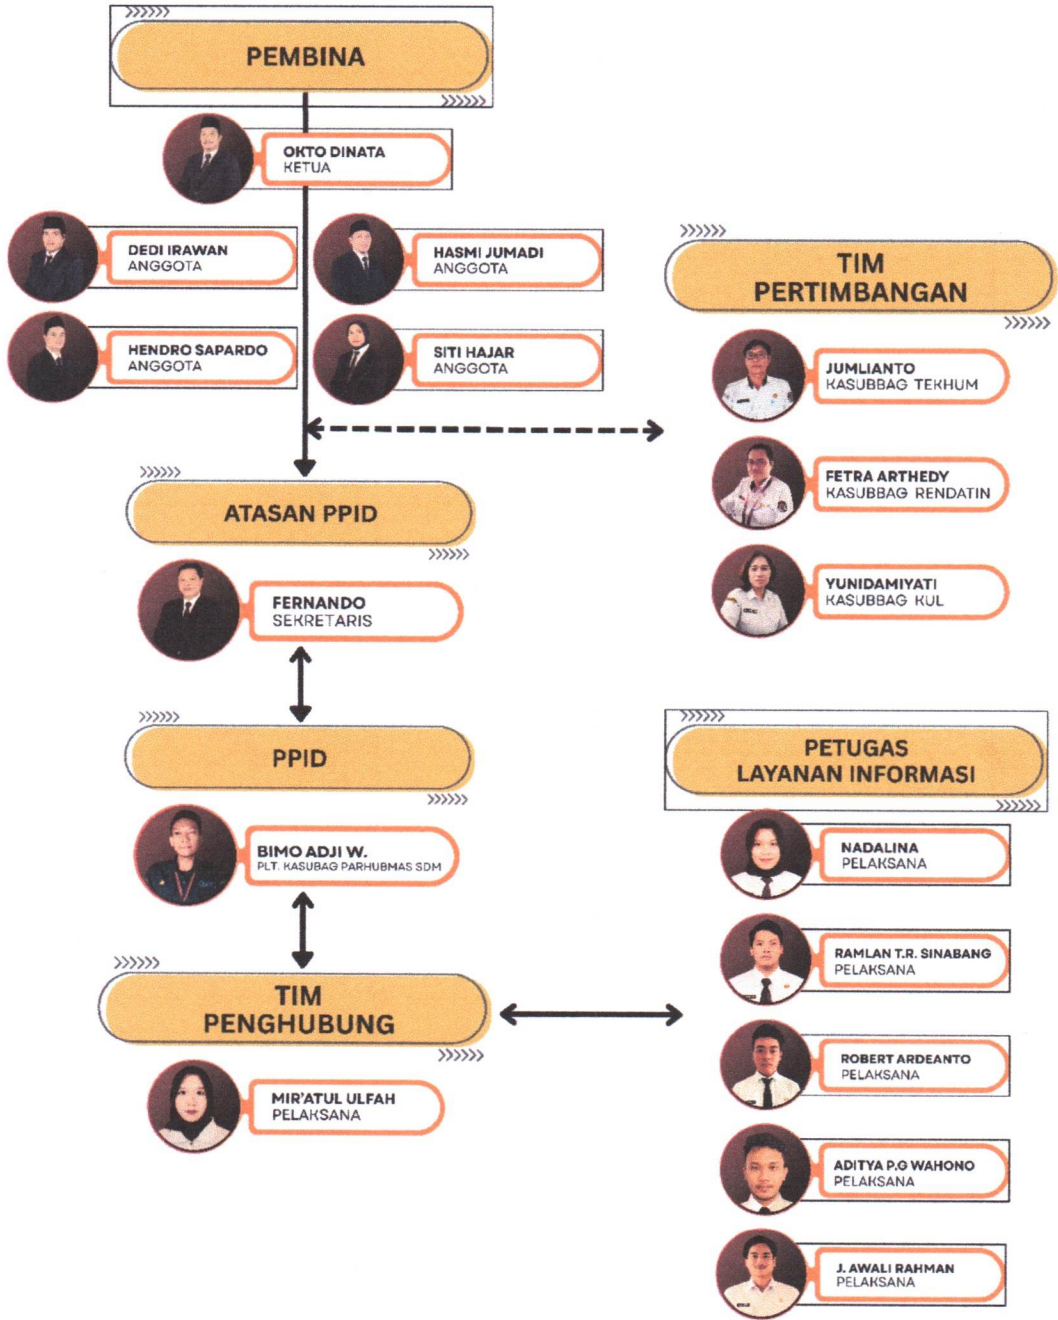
PEMBINA

OKTO DINATA
KETUA

DEDI IRAWAN
ANGGOTA

HASMI JUMADI
ANGGOTA

HENDRO SAPARDO
ANGGOTA

SITI HAJAR
ANGGOTA

ATASAN PPID

FERNANDO
SEKRETARIS

PPID

BIMO ADJI W.
PLT. KASUBAG PARHUBMAS SDM

TIM PENGHUBUNG

MIR'ATUL ULFAH
PELAKSANA

TIM PERTIMBANGAN

JUMLIANTO
KASUBBAG TEKHUM

FETRA ARTHEDY
KASUBBAG RENDATIN

YUNIDAMIYATI
KASUBBAG KUL

PETUGAS LAYANAN INFORMASI

NADALINA
PELAKSANA

RAMLAN T.R. SINABANG
PELAKSANA

ROBERT ARDEANTO
PELAKSANA

ADITYA P.G WAHONO
PELAKSANA

J. AWALI RAHMAN
PELAKSANA